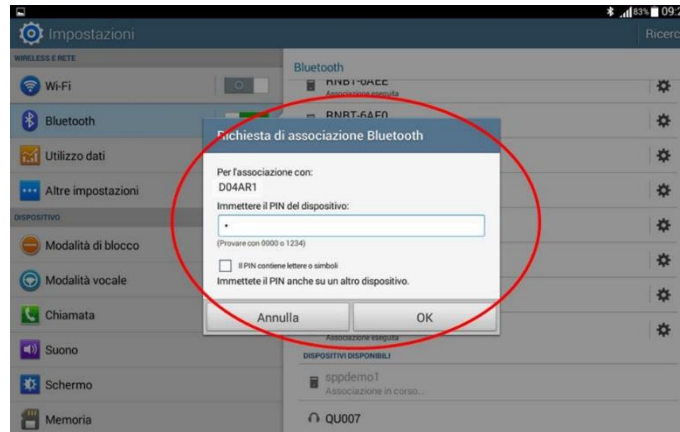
83% 09:2

Impostazioni

Ricerc

WIRELESS E RETE

Wi-Fi

Bluetooth

Utilizzo dati

Altre impostazioni

DISPOSITIVO

Modalità di blocco

Modalità vocale

Chiamata

Suono

Schermo

Memoria

Bluetooth

RNBT-6AEE

Associazione eseguita

RNBT-6AE0

Richiesta di associazione Bluetooth

Per l'associazione con:
D04AR1

Immettere il PIN del dispositivo:

•

(Provare con 0000 o 1234)

Il PIN contiene lettere o simboli

Immettete il PIN anche su un altro dispositivo.

Annulla

OK

Associazione eseguita

DISPOSITIVI DISPONIBILI

sppdemo1

Associazione in corso...

QU007